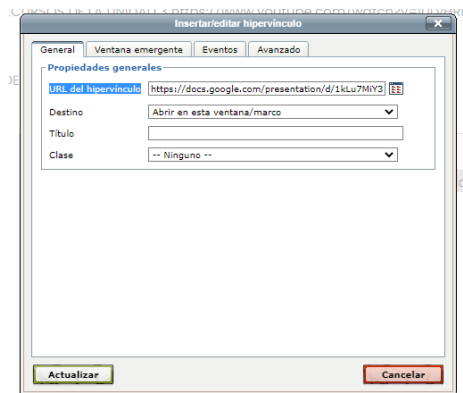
Insertar/editar hipervínculo

General | Ventana emergente | Eventos | Avanzado

Propiedades generales

URL del hipervínculo | https://docs.google.com/presentation/d/1kLu7MiY3

Destino | Abrir en esta ventana/marco

Título |

Clase | -- Ninguno --

Actualizar

Cancelar